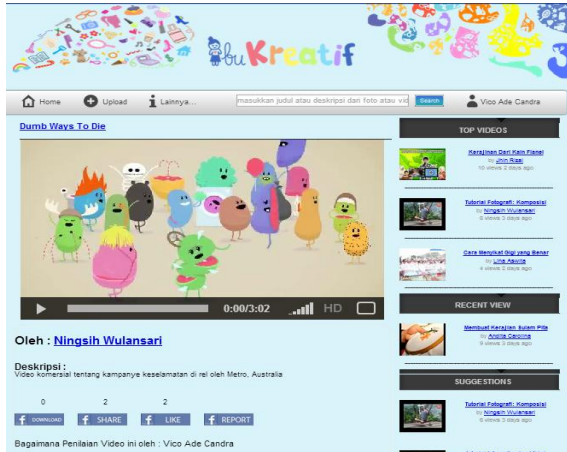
IbuKreatif

Home
Upload
Lainnya...
masukkan judul atau deskripsi dari foto atau vid
Search
Vico Ade Candra

Dumb Ways To Die

0:00/3:02
HD

Oleh : Ningsih Wulansari

Deskripsi :
Video komersial tentang kampanye keselamatan di rel oleh Metro, Australia

0
DOWNLOAD
2
SHARE
2
LIKE
REPORT

Bagaimana Penilaian Video ini oleh : Vico Ade Candra

TOP VIDEOS

Kerajinan Dari Kain Flanel
by Jihin Risai
10 views 2 days ago

Tutorial Fotografi: Komposisi
by Ningsih Wulansari
8 views 3 days ago

Cara Menyikat Gigi yang Benar
by Lika Aqwita
4 views 3 days ago

RECENT VIEW

Membuat Kerajinan Sulam Pita
by Angelia Carolina
9 views 3 days ago

SUGGESTIONS

Tutorial Fotografi: Komposisi
by Ningsih Wulansari
8 views 3 days ago